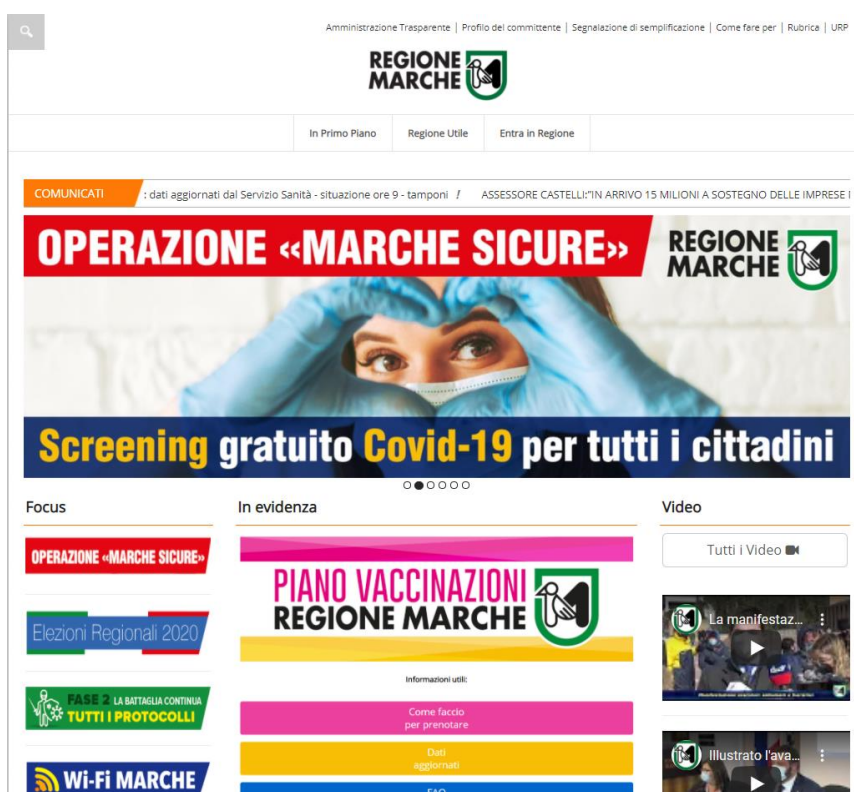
Amministrazione Trasparente | Profilo del committente | Segnalazione di semplificazione | Come fare per | Rubrica | URP

REGIONE MARCHE

In Primo Piano | Regione Utile | Entra in Regione

COMUNICATI : dati aggiornati dal Servizio Sanità - situazione ore 9 - tamponi ! ASSESSORE CASTELLI:"IN ARRIVO 15 MILIONI A SOSTEGNO DELLE IMPRESE I

OPERAZIONE «MARCHE SICURE»
REGIONE MARCHE
Screening gratuito Covid-19 per tutti i cittadini

Focus

OPERAZIONE «MARCHE SICURE»

Elezioni Regionali 2020

FASE 2 LA BATTAGLIA CONTINUA TUTTI I PROTOCOLLI

Wi-Fi MARCHE

In evidenza

PIANO VACCINAZIONI REGIONE MARCHE

Informazioni utili:

Come faccio per prenotare

Dati aggiornati

FAQ

Video

Tutti i Video

La manifestaz...

Illustrato l'ava...